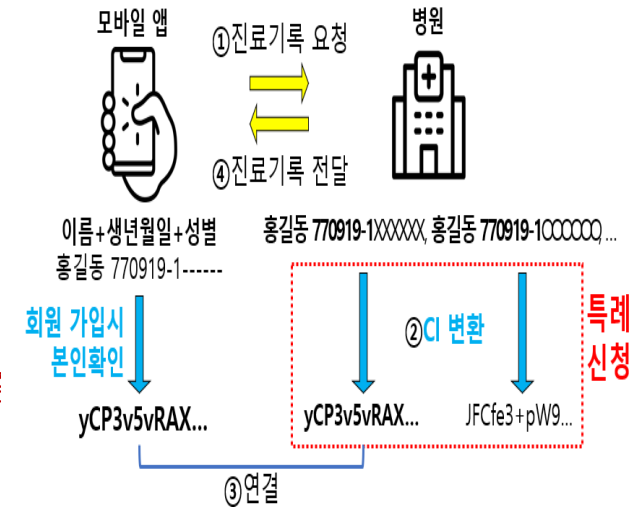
모바일 앱

①진료기록 요청

병원

④진료기록 전달

이름+생년월일+성별
홍길동 770919-1------

홍길동 770919-1XXXXXX, 홍길동 770919-1OOOOOO, ...

회원 가입시
본인확인

②CI 변환

특례
신청

yCP3v5vRAX...

yCP3v5vRAX...

JFCfe3+pW9...

③연결